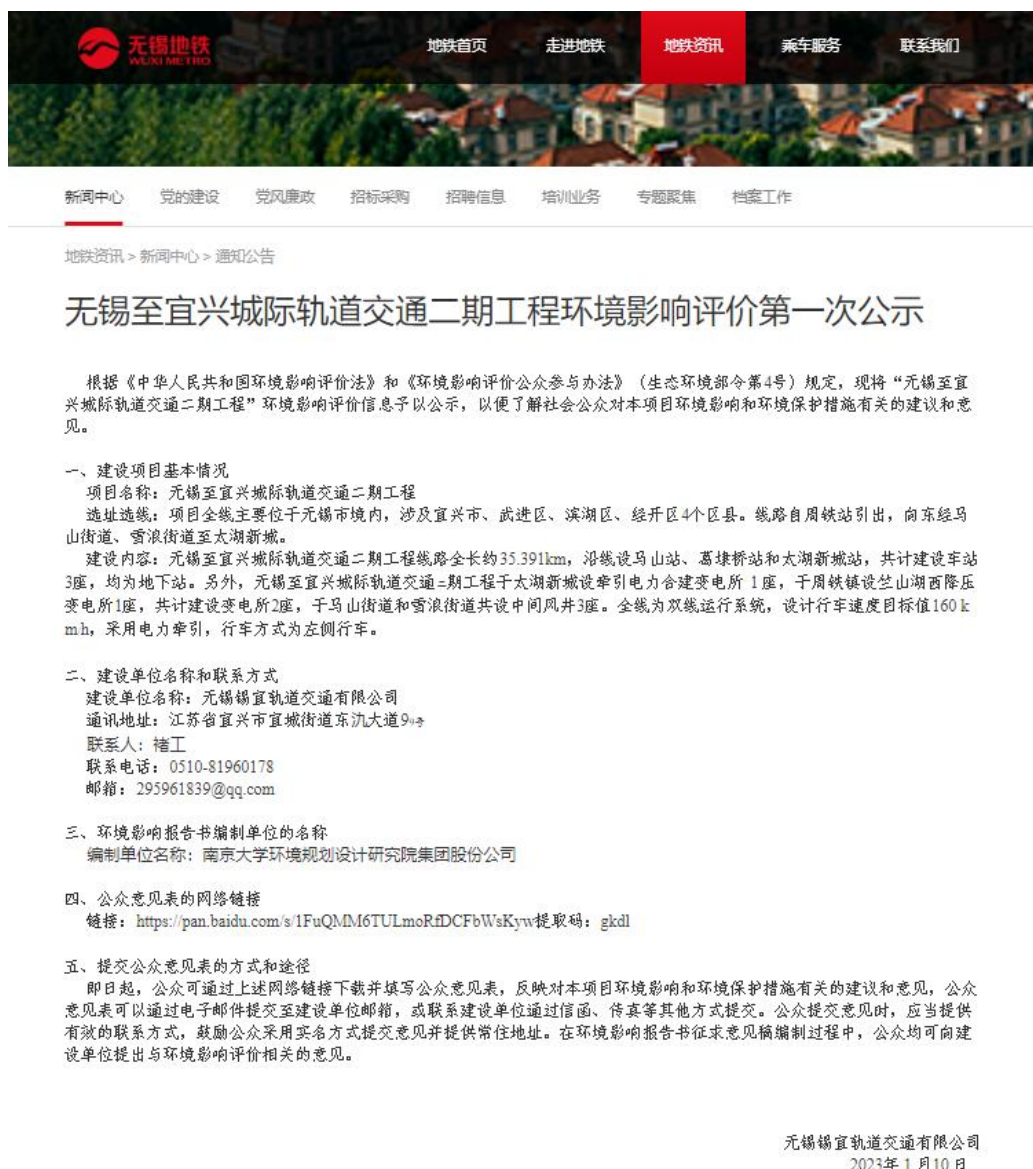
无锡地铁
WUXI METRO

地铁首页 走进地铁 地铁资讯 乘车服务 联系我们

新闻中心 党的建设 党风廉政 招标采购 招聘信息 培训业务 专题聚焦 档案工作

地铁资讯 > 新闻中心 > 通知公告

无锡至宜兴城际轨道交通二期工程环境影响评价第一次公示

根据《中华人民共和国环境影响评价法》和《环境影响评价公众参与办法》（生态环境部令第4号）规定，现将“无锡至宜兴城际轨道交通二期工程”环境影响评价信息予以公示，以便了解社会公众对本项目环境影响和环境保护措施有关的建议和意见。

一、建设项目基本情况
项目名称：无锡至宜兴城际轨道交通二期工程
选址选线：项目全线主要位于无锡市境内，涉及宜兴市、武进区、滨湖区、经开区4个区县。线路自周铁站引出，向东经马山街道、雪浪街道至太湖新城。
建设内容：无锡至宜兴城际轨道交通二期工程线路全长约35.391km，沿线设马山站、葛埭桥站和太湖新城站，共计建设车站3座，均为地下站。另外，无锡至宜兴城际轨道交通=期工程于太湖新城设牵引电力合建变电所 1座，于周铁镇设竺山湖西降压变电所1座，共计建设变电所2座，于马山街道和雪浪街道共设中间风井3座。全线为双线运行系统，设计行车速度目标值160 km/h，采用电力牵引，行车方式为左侧行车。

二、建设单位名称和联系方式
建设单位名称：无锡锡宜轨道交通有限公司
通讯地址：江苏省宜兴市宜城街道东氿大道9号
联系人：褚工
联系电话：0510-81960178
邮箱：295961839@qq.com

三、环境影响报告书编制单位的名称
编制单位名称：南京大学环境规划设计研究院集团股份公司

四、公众意见表的网络链接
链接：https://pan.baidu.com/s/1FuQMM6TULmoRfDCFbWsKyw提取码：gkdl

五、提交公众意见表的方式和途径
即日起，公众可通过上述网络链接下载并填写公众意见表，反映对本项目环境影响和环境保护措施有关的建议和意见，公众意见表可以通过电子邮件提交至建设单位邮箱，或联系建设单位通过信函、传真等其他方式提交。公众提交意见时，应当提供有效的联系方式，鼓励公众采用实名方式提交意见并提供常住地址。在环境影响报告书征求意见稿编制过程中，公众均可向建设单位提出与环境影响评价相关的意见。

无锡锡宜轨道交通有限公司
2023年1月10日